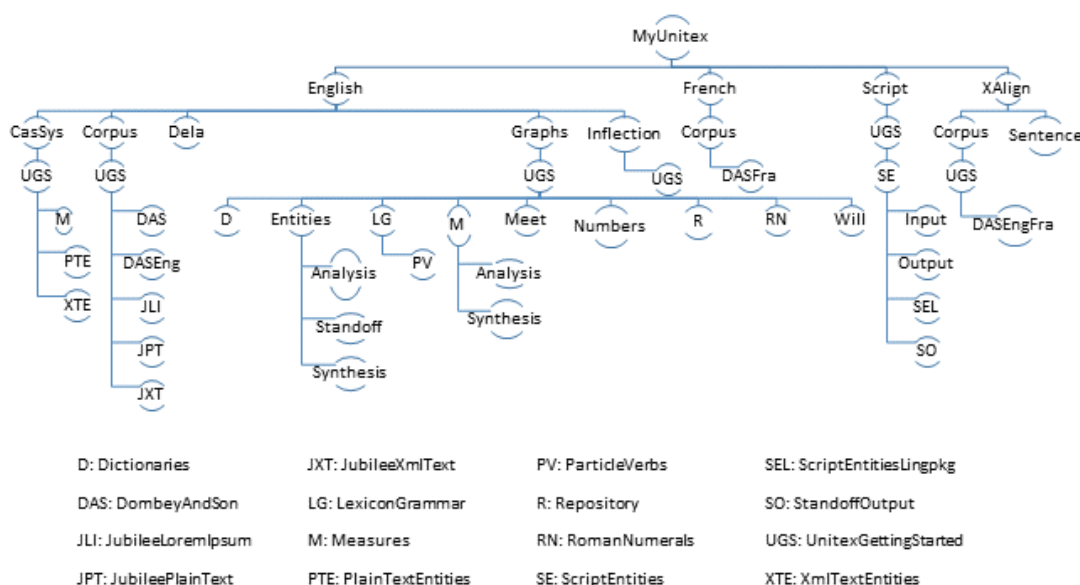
MyUnitex

English

French

Script

XAlign

CasSys

Corpus

Dela

Graphs

Inflection

Corpus

UGS

Corpus

Sentence

UGS

UGS

UGS

UGS

DASFra

SE

UGS

M

DAS

D

Entities

LG

M

Meet

Numbers

R

RN

Will

Input

DASEngFra

PTE

DASEng

Analysis

PV

Analysis

Output

XTE

JLI

Standoff

Synthesis

SEL

JPT

Synthesis

SO

JXT

D: Dictionaries

JXT: JubileeXmlText

PV: ParticleVerbs

SEL: ScriptEntitiesLingpkg

DAS: DombeyAndSon

LG: LexiconGrammar

R: Repository

SO: StandoffOutput

JLI: JubileeLoremIpsum

M: Measures

RN: RomanNumerals

UGS: UnitexGettingStarted

JPT: JubileePlainText

PTE: PlainTextEntities

SE: ScriptEntities

XTE: XmlTextEntities